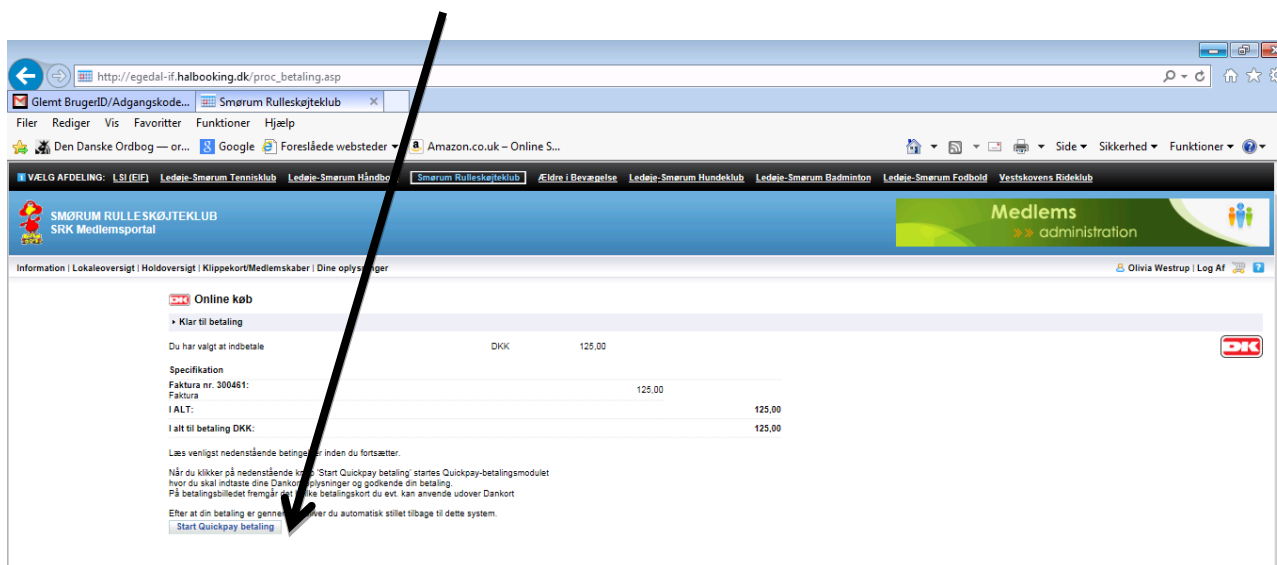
http://egedal-if.halbooking.dk/proc_betaling.asp

Glemt BrugerID/Adgangskode... Smørum Rulleskøjteklub

Filer Rediger Vis Favoritter Funktioner Hjælp

Den Danske Ordbog — or... Google Foreslåede websteder Amazon.co.uk – Online S...

Side Sikkerhed Funktioner

VÆLG AFDELING: LSI (EIF) Ledøje-Smørum Tennisklub Ledøje-Smørum Håndbo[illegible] Smørum Rulleskøjteklub Ældre i Bevægelse Ledøje-Smørum Hundeklub Ledøje-Smørum Badminton Ledøje-Smørum Fodbold Vestskovens Rideklub

SMØRUM RULLESKØJTEKLUB
SRK Medlemsportal

Medlems
administration

Information | Lokaleoversigt | Holdoversigt | Klippekort/Medlemskaber | Dine oplys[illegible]nger

Olivia Westrup | Log Af

Online køb

Klar til betaling

Du har valgt at indbetale DKK 125,00

Specifikation

| Faktura nr. 300461: Faktura | 125,00 | |
|---|---|---|
| I ALT: | | 125,00 |
| I alt til betaling DKK: | | 125,00 |

Læs venligst nedenstående betinge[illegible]er inden du fortsætter.

Når du klikker på nedenstående k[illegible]p 'Start Quickpay betaling' startes Quickpay-betalingsmodulet hvor du skal indtaste dine Dankor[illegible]oplysninger og godkende din betaling.
På betalingsbilledet fremgår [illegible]lke betalingskort du evt. kan anvende udover Dankort

Efter at din betaling er genne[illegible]ver du automatisk stillet tilbage til dette system.

Start Quickpay betaling